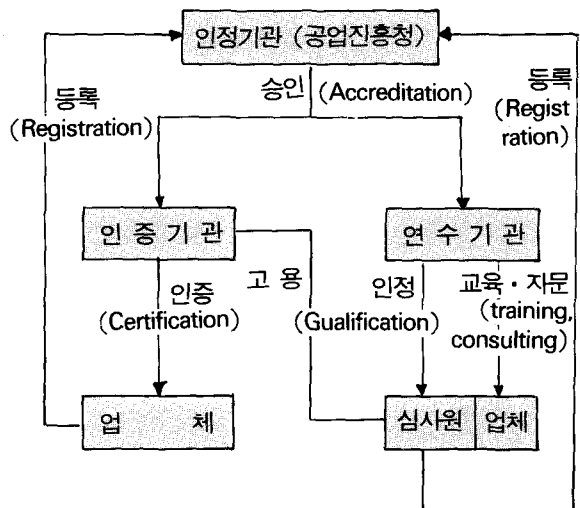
인정기관 (공업진흥청)

등록 (Registration)

승인 (Accreditation)

등록 (Registration)

인 증 기 관

연 수 기 관

고 용

인증 (Certification)

인정 (Gualification)

교육 · 자문 (training, consulting)

업 체

심사원

업체